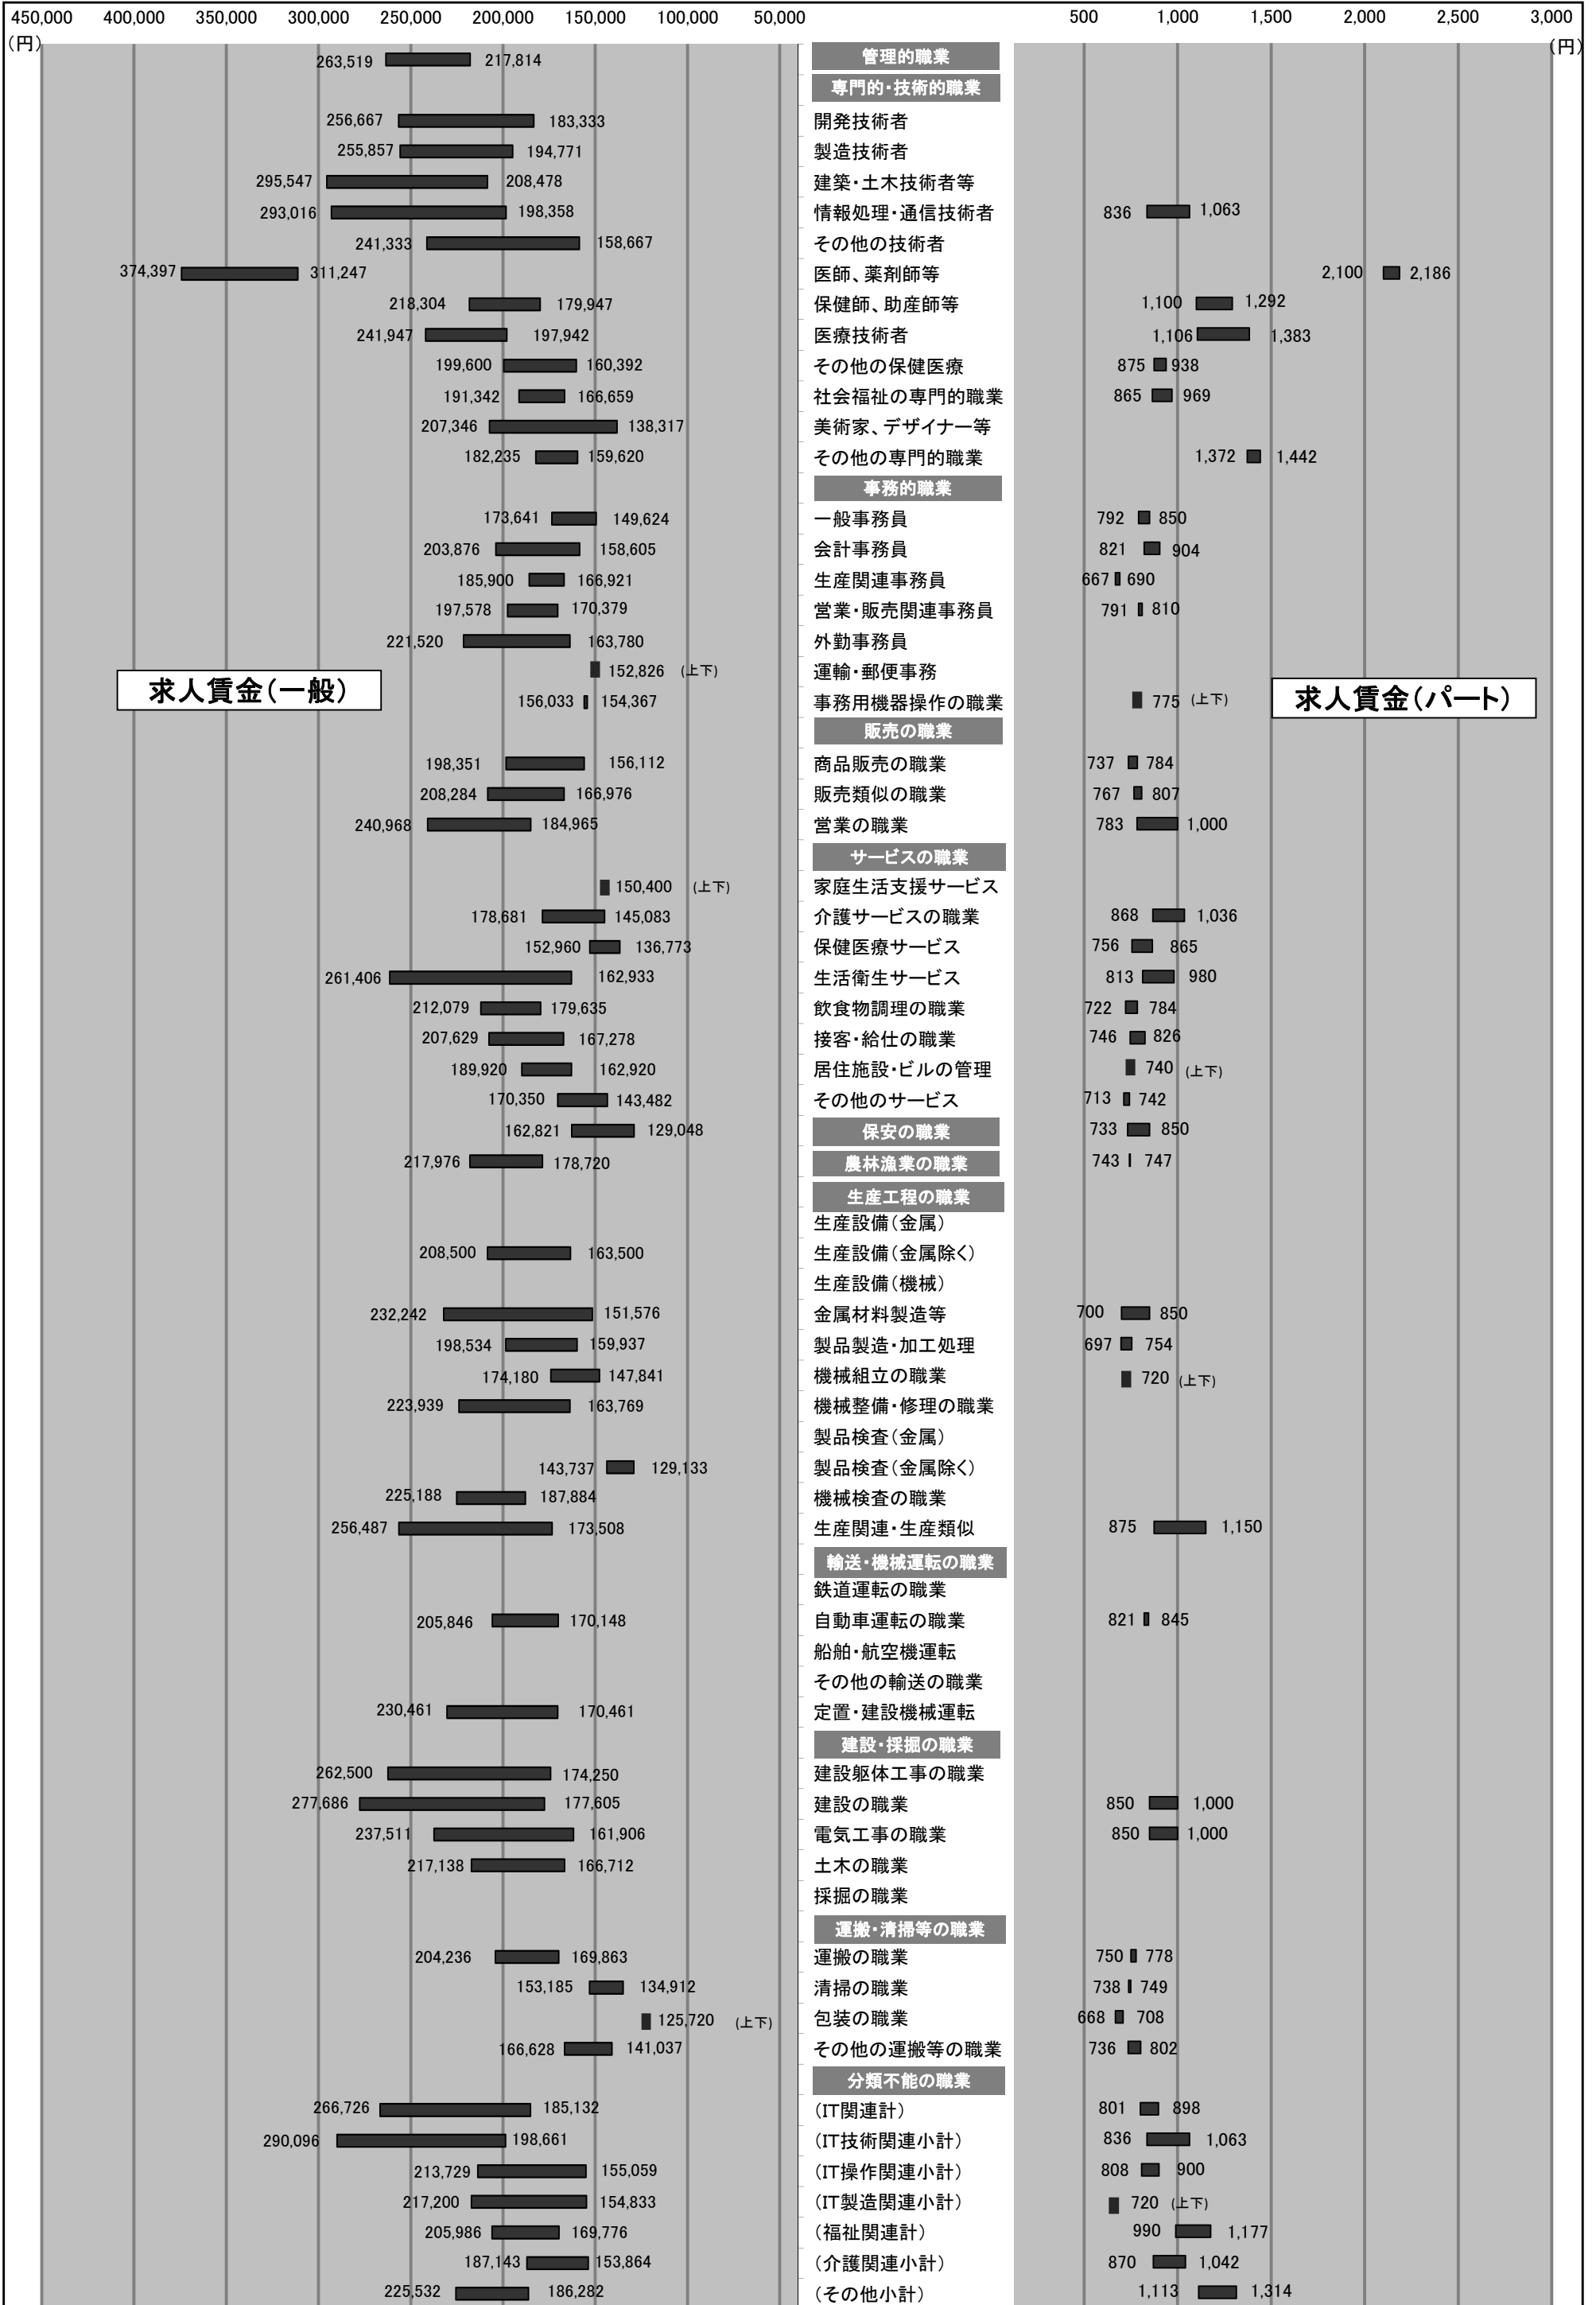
450,000 400,000 350,000 300,000 250,000 200,000 150,000 100,000 50,000
(円)

500 1,000 1,500 2,000 2,500 3,000
(円)

求人賃金(一般)

求人賃金(パート)

| 一般(上限) | 一般(下限) | 職業 | パート(下限) | パート(上限) |
|---|---|---|---|---|
| | | 管理的職業 | | |
| 263,519 | 217,814 | | | |
| | | 専門的・技術的職業 | | |
| 256,667 | 183,333 | 開発技術者 | | |
| 255,857 | 194,771 | 製造技術者 | | |
| 295,547 | 208,478 | 建築・土木技術者等 | | |
| 293,016 | 198,358 | 情報処理・通信技術者 | 836 | 1,063 |
| 241,333 | 158,667 | その他の技術者 | | |
| 374,397 | 311,247 | 医師、薬剤師等 | 2,100 | 2,186 |
| 218,304 | 179,947 | 保健師、助産師等 | 1,100 | 1,292 |
| 241,947 | 197,942 | 医療技術者 | 1,106 | 1,383 |
| 199,600 | 160,392 | その他の保健医療 | 875 | 938 |
| 191,342 | 166,659 | 社会福祉の専門的職業 | 865 | 969 |
| 207,346 | 138,317 | 美術家、デザイナー等 | | |
| 182,235 | 159,620 | その他の専門的職業 | 1,372 | 1,442 |
| | | 事務的職業 | | |
| 173,641 | 149,624 | 一般事務員 | 792 | 850 |
| 203,876 | 158,605 | 会計事務員 | 821 | 904 |
| 185,900 | 166,921 | 生産関連事務員 | 667 | 690 |
| 197,578 | 170,379 | 営業・販売関連事務員 | 791 | 810 |
| 221,520 | 163,780 | 外勤事務員 | | |
| | 152,826 (上下) | 運輸・郵便事務 | | |
| 156,033 | 154,367 | 事務用機器操作の職業 | | 775 (上下) |
| | | 販売の職業 | | |
| 198,351 | 156,112 | 商品販売の職業 | 737 | 784 |
| 208,284 | 166,976 | 販売類似の職業 | 767 | 807 |
| 240,968 | 184,965 | 営業の職業 | 783 | 1,000 |
| | | サービスの職業 | | |
| | 150,400 (上下) | 家庭生活支援サービス | | |
| 178,681 | 145,083 | 介護サービスの職業 | 868 | 1,036 |
| 152,960 | 136,773 | 保健医療サービス | 756 | 865 |
| 261,406 | 162,933 | 生活衛生サービス | 813 | 980 |
| 212,079 | 179,635 | 飲食物調理の職業 | 722 | 784 |
| 207,629 | 167,278 | 接客・給仕の職業 | 746 | 826 |
| 189,920 | 162,920 | 居住施設・ビルの管理 | | 740 (上下) |
| 170,350 | 143,482 | その他のサービス | 713 | 742 |
| 162,821 | 129,048 | 保安の職業 | 733 | 850 |
| 217,976 | 178,720 | 農林漁業の職業 | 743 | 747 |
| | | 生産工程の職業 | | |
| | | 生産設備(金属) | | |
| 208,500 | 163,500 | 生産設備(金属除く) | | |
| | | 生産設備(機械) | | |
| 232,242 | 151,576 | 金属材料製造等 | 700 | 850 |
| 198,534 | 159,937 | 製品製造・加工処理 | 697 | 754 |
| 174,180 | 147,841 | 機械組立の職業 | | 720 (上下) |
| 223,939 | 163,769 | 機械整備・修理の職業 | | |
| | | 製品検査(金属) | | |
| 143,737 | 129,133 | 製品検査(金属除く) | | |
| 225,188 | 187,884 | 機械検査の職業 | | |
| 256,487 | 173,508 | 生産関連・生産類似 | 875 | 1,150 |
| | | 輸送・機械運転の職業 | | |
| | | 鉄道運転の職業 | | |
| 205,846 | 170,148 | 自動車運転の職業 | 821 | 845 |
| | | 船舶・航空機運転 | | |
| | | その他の輸送の職業 | | |
| 230,461 | 170,461 | 定置・建設機械運転 | | |
| | | 建設・採掘の職業 | | |
| 262,500 | 174,250 | 建設躯体工事の職業 | | |
| 277,686 | 177,605 | 建設の職業 | 850 | 1,000 |
| 237,511 | 161,906 | 電気工事の職業 | 850 | 1,000 |
| 217,138 | 166,712 | 土木の職業 | | |
| | | 採掘の職業 | | |
| | | 運搬・清掃等の職業 | | |
| 204,236 | 169,863 | 運搬の職業 | 750 | 778 |
| 153,185 | 134,912 | 清掃の職業 | 738 | 749 |
| | 125,720 (上下) | 包装の職業 | 668 | 708 |
| 166,628 | 141,037 | その他の運搬等の職業 | 736 | 802 |
| | | 分類不能の職業 | | |
| 266,726 | 185,132 | (IT関連計) | 801 | 898 |
| 290,096 | 198,661 | (IT技術関連小計) | 836 | 1,063 |
| 213,729 | 155,059 | (IT操作関連小計) | 808 | 900 |
| 217,200 | 154,833 | (IT製造関連小計) | | 720 (上下) |
| 205,986 | 169,776 | (福祉関連計) | 990 | 1,177 |
| 187,143 | 153,864 | (介護関連小計) | 870 | 1,042 |
| 225,532 | 186,282 | (その他小計) | 1,113 | 1,314 |